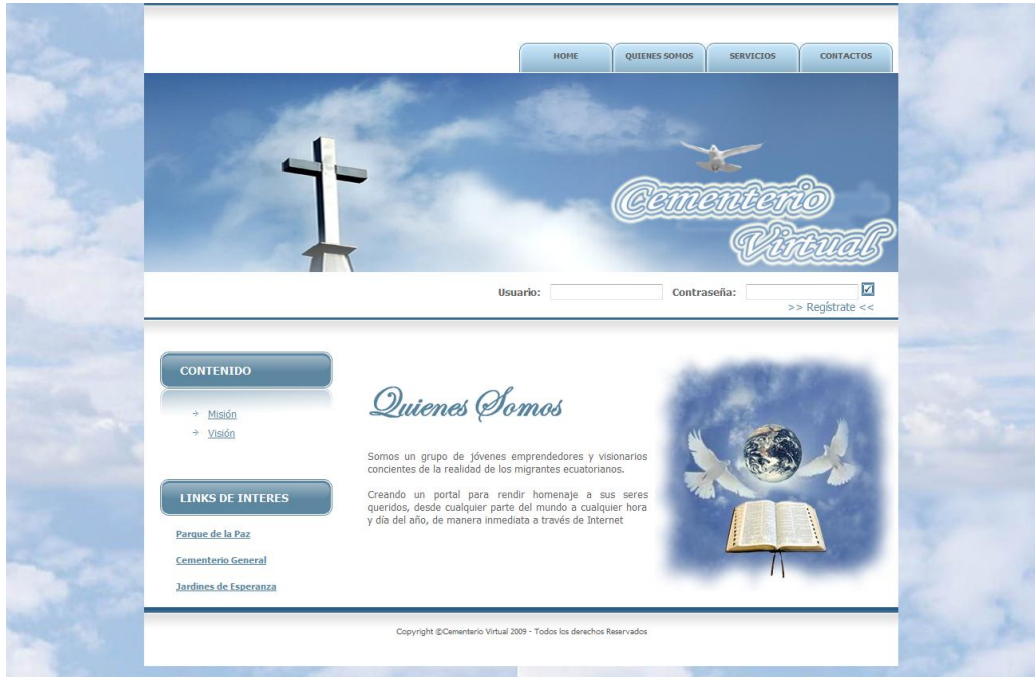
HOME QUIENES SOMOS SERVICIOS CONTACTOS

Cementerio Virtual

Usuario: Contraseña:

>> Regístrate <<

CONTENIDO

Misión

Visión

LINKS DE INTERES

Parque de la Paz

Cementerio General

Jardines de Esperanza

Quienes Somos

Somos un grupo de jóvenes emprendedores y visionarios concientes de la realidad de los migrantes ecuatorianos.

Creando un portal para rendir homenaje a sus seres queridos, desde cualquier parte del mundo a cualquier hora y día del año, de manera inmediata a través de Internet

Copyright ©Cementerio Virtual 2009 - Todos los derechos Reservados